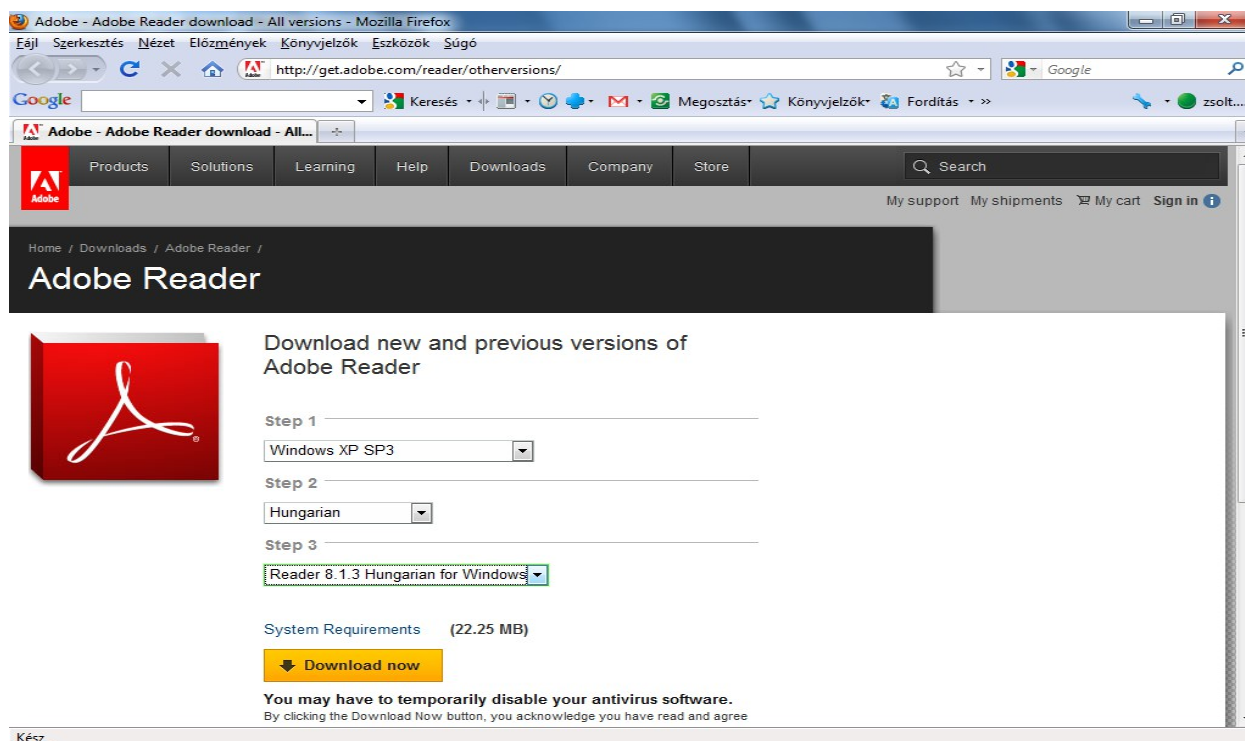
Adobe - Adobe Reader download - All versions - Mozilla Firefox

Fájl Szerkesztés Nézet Előzmények Könyvjelzők Eszközök Súgó

http://get.adobe.com/reader/otherversions/

Google

Google Keresés Megosztás Könyvjelzők Fordítás » zsolt...

Adobe - Adobe Reader download - All...

Adobe

Products Solutions Learning Help Downloads Company Store

Search

My support My shipments My cart Sign in

Home / Downloads / Adobe Reader /

Adobe Reader

Download new and previous versions of Adobe Reader

Step 1

Windows XP SP3

Step 2

Hungarian

Step 3

Reader 8.1.3 Hungarian for Windows

System Requirements (22.25 MB)

Download now

You may have to temporarily disable your antivirus software.

By clicking the Download Now button, you acknowledge you have read and agree

Kész